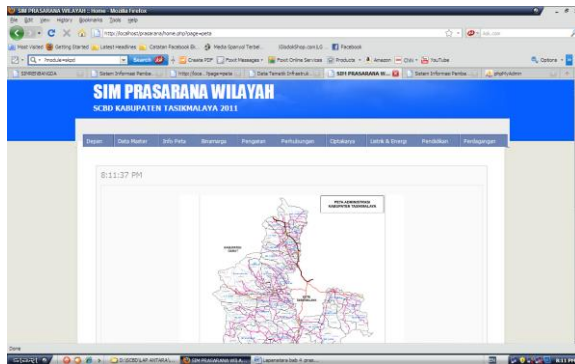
SIM PRASARANA WILAYAH :: Home - Mozilla Firefox

File Edit View History Bookmarks Tools Help

http://localhost/prasarana/home.php?page=peta

Most Visited Getting Started Latest Headlines Catatan Facebook Bi... Media Sparsul Terbai... iGlobalShop.com Ltd Facebook

Search Create PDF Point Messages Point Online Services Products Amazon Chiki YouTube Options

SIMPRASARANA Sistem Informasi Pemba... http://loca.../page=peta Data Teknik Infrastruk... SIM PRASARANA W... Sistem Informasi Pemba... phpMyAdmin

SIM PRASARANA WILAYAH

SCBD KABUPATEN TASIKMALAYA 2011

Depan Data Master Info Peta Binamarga Pengairan Perhubungan Ciptakarya Listrik & Energi Pendidikan Perdagangan

8:11:37 PM

PETA ADMINISTRASI KABUPATEN TASIKMALAYA

Done

start D:\SCBD LAP ANTARA\... SIM PRASARANA WILA... Laporantara bab 4 .pnso... 8:11 PM